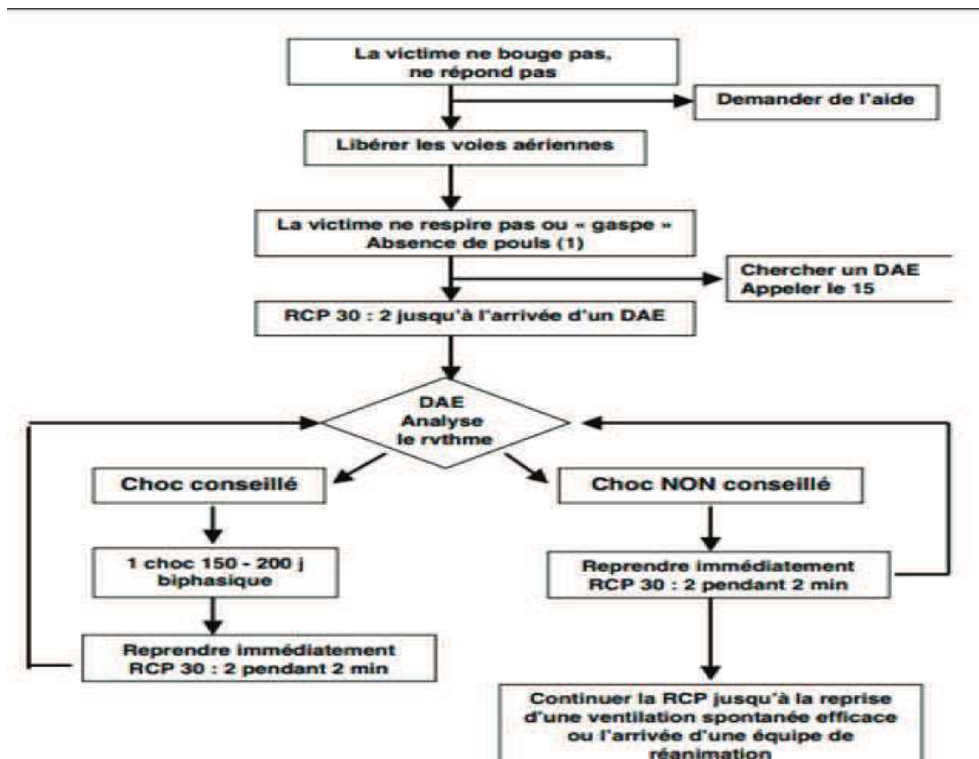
La victime ne bouge pas, ne répond pas

Demander de l'aide

Libérer les voies aériennes

La victime ne respire pas ou « gaspe »
Absence de pouls (1)

Chercher un DAE
Appeler le 15

RCP 30 : 2 jusqu'à l'arrivée d'un DAE

DAE
Analyse
le rythme

Choc conseillé

1 choc 150 - 200 j
biphasique

Reprendre immédiatement
RCP 30 : 2 pendant 2 min

Choc NON conseillé

Reprendre immédiatement
RCP 30 : 2 pendant 2 min

Continuer la RCP jusqu'à la reprise d'une ventilation spontanée efficace ou l'arrivée d'une équipe de réanimation